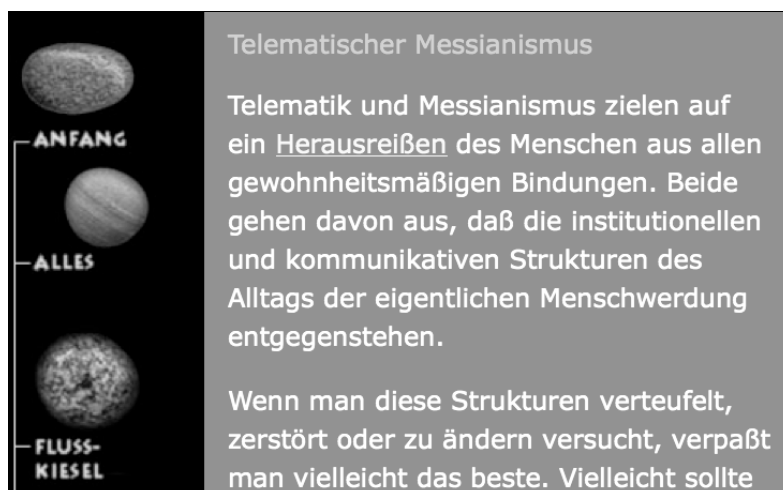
ANFANG

ALLES

FLUSS-KIESEL

Telematischer Messianismus

Telematik und Messianismus zielen auf ein Herausreißen des Menschen aus allen gewohnheitsmäßigen Bindungen. Beide gehen davon aus, daß die institutionellen und kommunikativen Strukturen des Alltags der eigentlichen Menschwerdung entgegenstehen.

Wenn man diese Strukturen verteufelt, zerstört oder zu ändern versucht, verpaßt man vielleicht das beste. Vielleicht sollte